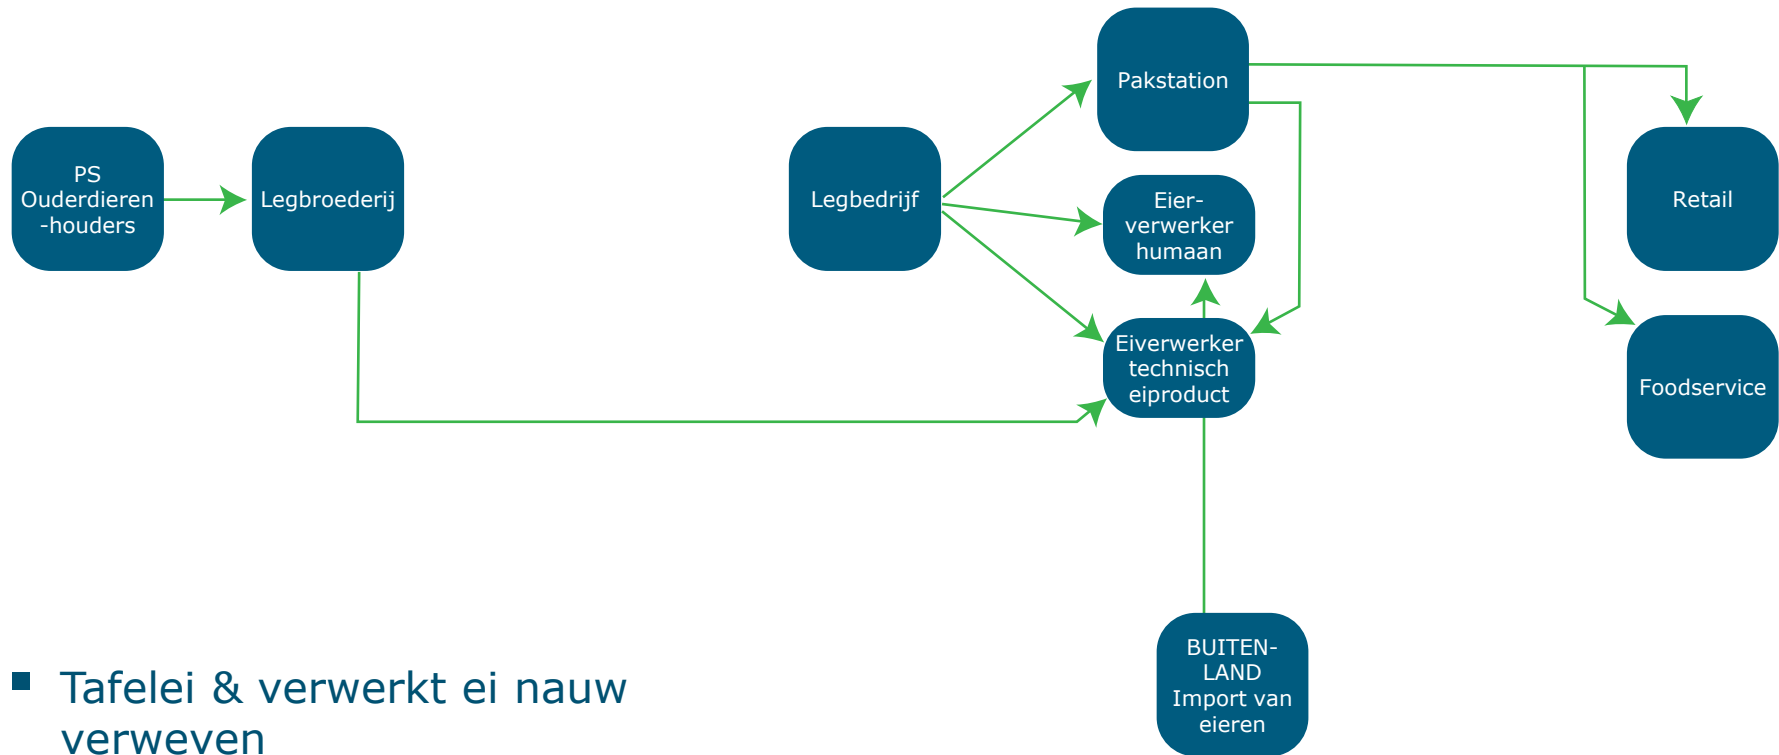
PS Ouderdieren -houders

Legbroederij

Legbedrijf

Pakstation

Eier-verwerker humaan

Eiverwerker technisch eiproduct

Retail

Foodservice

BUITEN-LAND Import van eieren

Tafelei & verwerkt ei nauw verweven